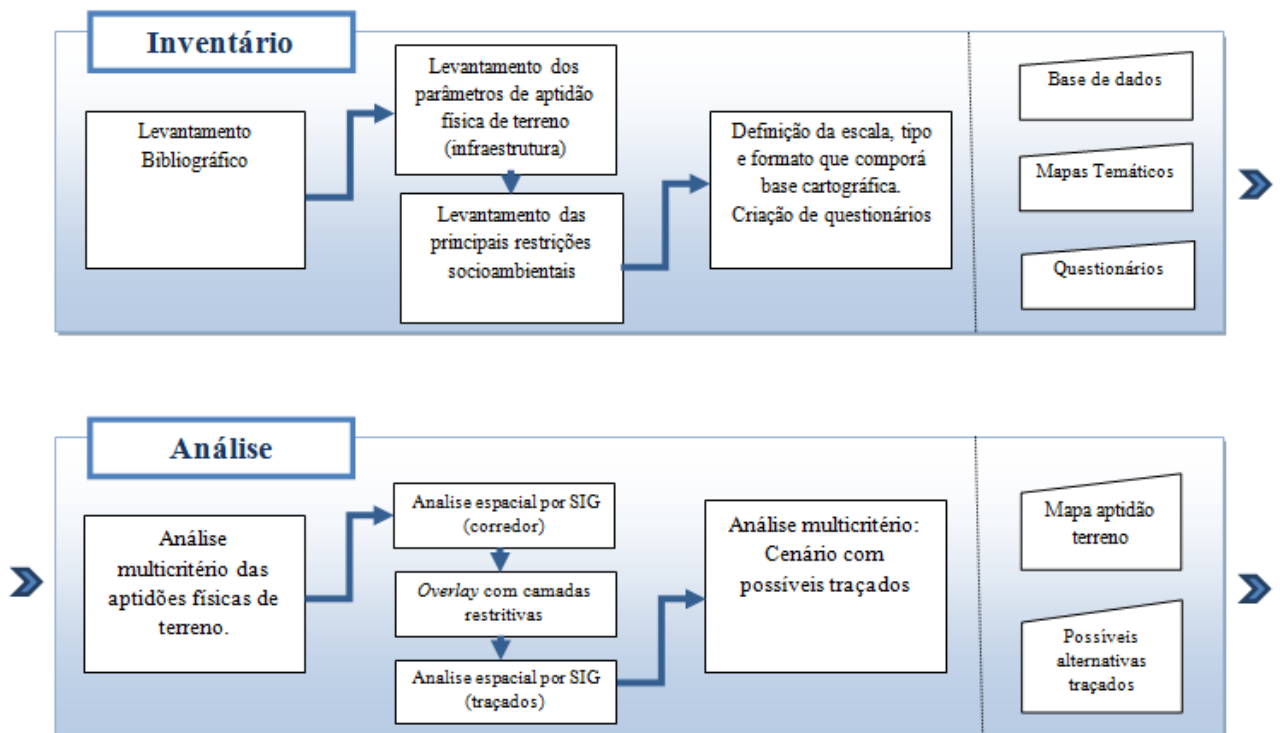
Inventário

Levantamento Bibliográfico

Levantamento dos parâmetros de aptidão física de terreno (infraestrutura)

Levantamento das principais restrições socioambientais

Definição da escala, tipo e formato que comporá base cartográfica. Criação de questionários

Base de dados

Mapas Temáticos

Questionários

Análise

Análise multicritério das aptidões físicas de terreno.

Analise espacial por SIG (corredor)

*Overlay* com camadas restritivas

Analise espacial por SIG (traçados)

Análise multicritério: Cenário com possíveis traçados

Mapa aptidão terreno

Possíveis alternativas traçados